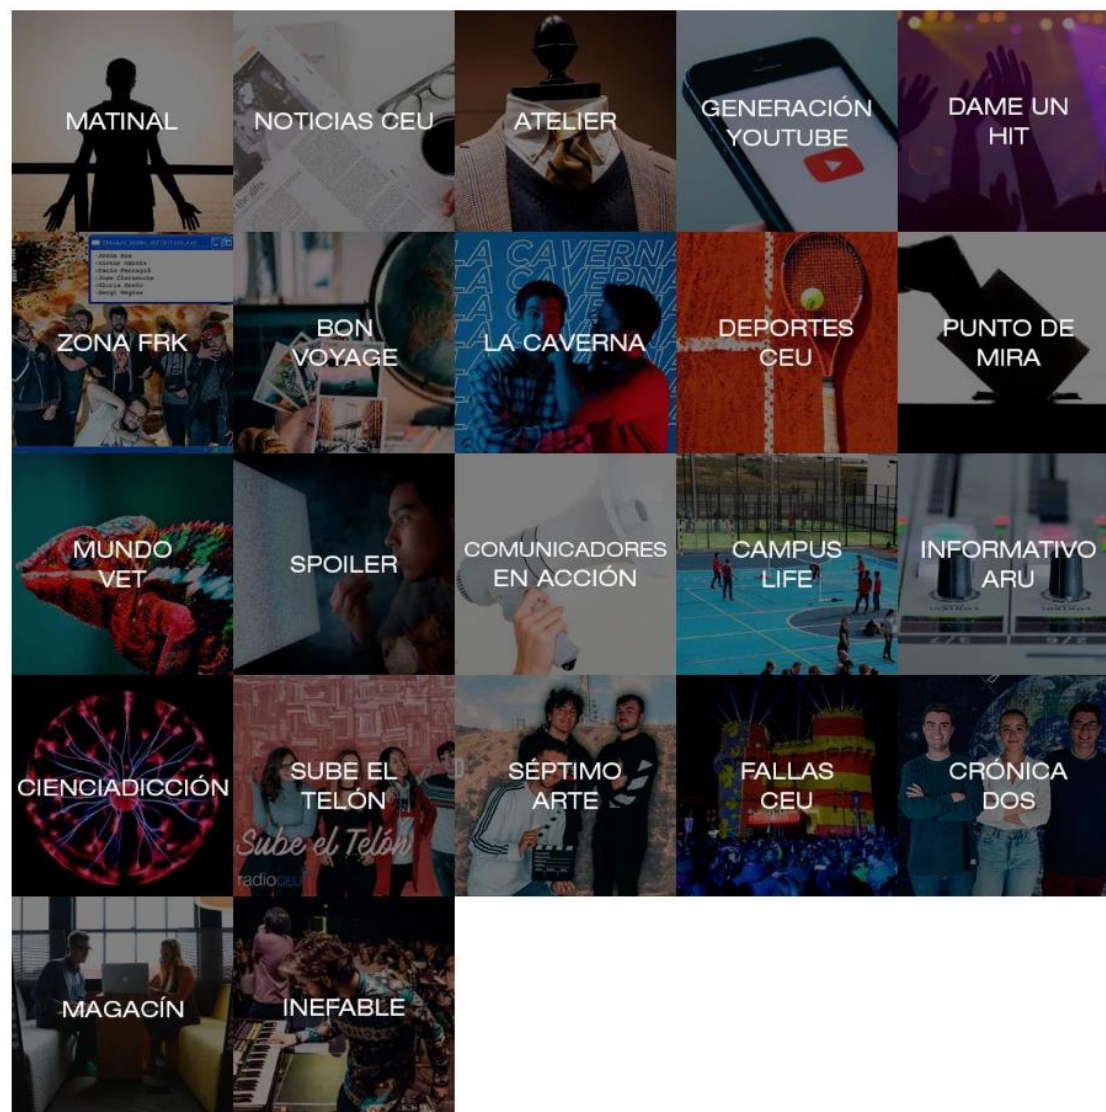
MATINAL

NOTICIAS CEU

ATELIER

GENERACIÓN YOUTUBE

DAME UN HIT

ZONA FRK

BON VOYAGE

LA CAVERNA

DEPORTES CEU

PUNTO DE MIRA

MUNDO VET

SPOILER

COMUNICADORES EN ACCIÓN

CAMPUS LIFE

INFORMATIVO ARU

CIENCIADICCIÓN

SUBE EL TELÓN

Sube el Telón

radioceu

SÉPTIMO ARTE

FALLAS CEU

CRÓNICA DOS

MAGACÍN

INEFABLE